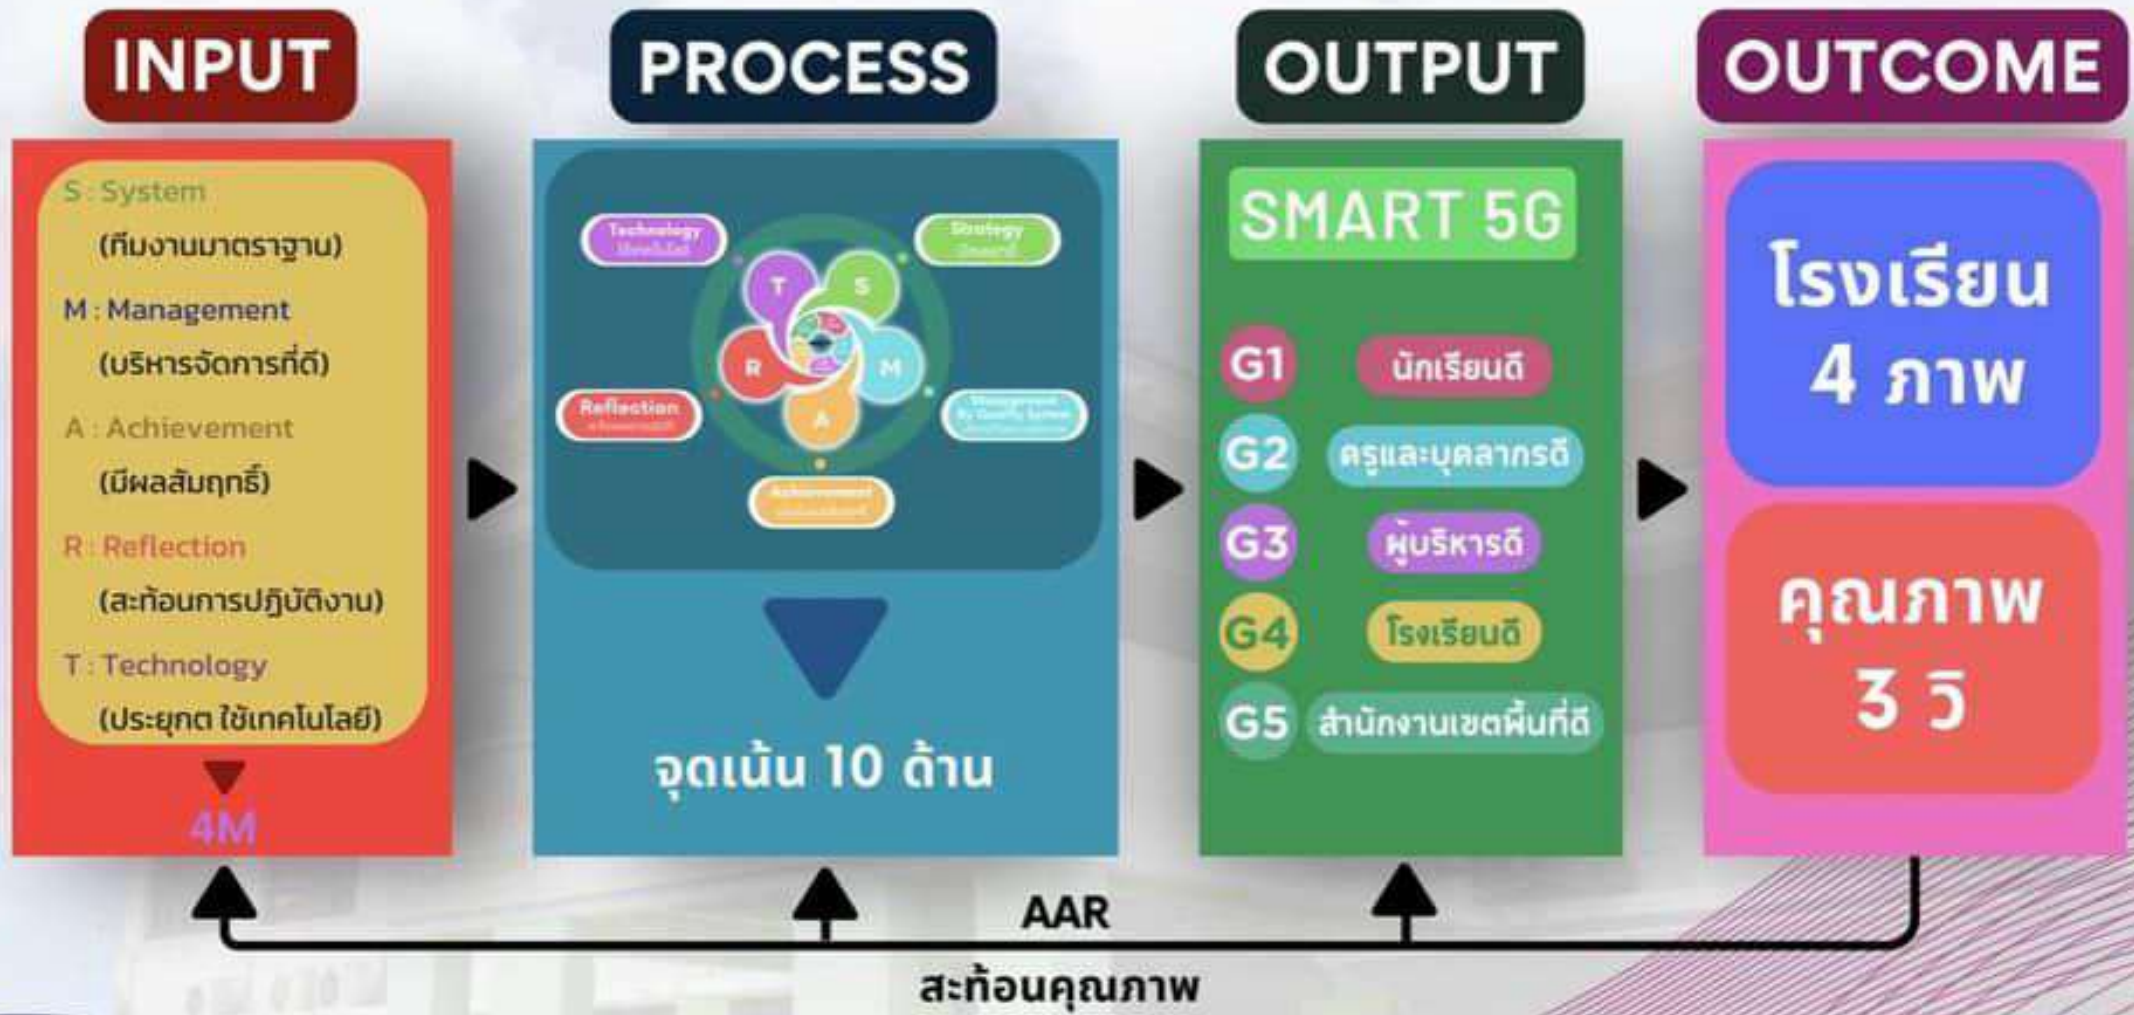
INPUT

S : System
(ทีมงานมาตราฐาน)
M : Management
(บริหารจัดการที่ดี)
A : Achievement
(มีผลสัมฤทธิ์)
R : Reflection
(สะท้อนการปฏิบัติงาน)
T : Technology
(ประยุกต ใช้เทคโนโลยี)

4M

PROCESS

Technology
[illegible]
Strategy
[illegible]
T
S
R
M
A
Reflection
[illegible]
Management By Quality System
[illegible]
Achievement
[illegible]

จุดเน้น 10 ด้าน

OUTPUT

SMART 5G

G1 นักเรียนดี
G2 ครูและบุคลากรดี
G3 ผู้บริหารดี
G4 โรงเรียนดี
G5 สำนักงานเขตพื้นที่ดี

OUTCOME

โรงเรียน
4 ภาพ

คุณภาพ
3 วิ

AAR
สะท้อนคุณภาพ